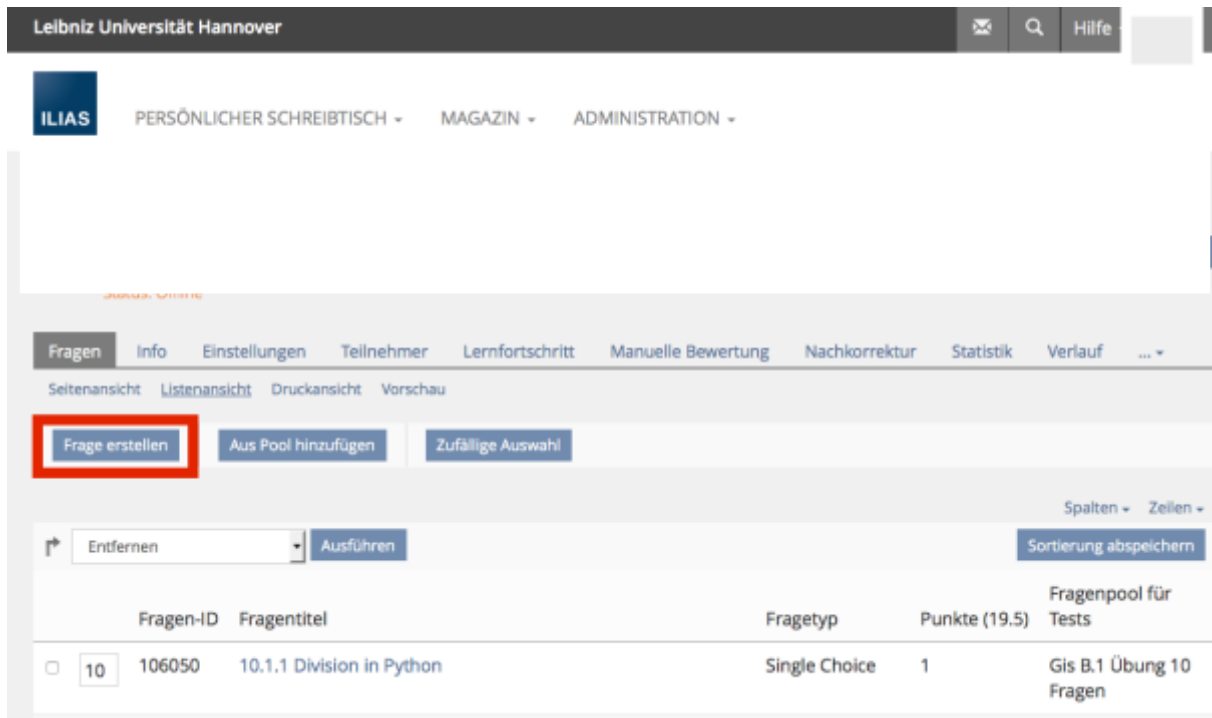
Leibniz Universität Hannover

Hilfe

ILIAS

PERSÖNLICHER SCHREIBTISCH ▾ MAGAZIN ▾ ADMINISTRATION ▾

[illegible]

Fragen Info Einstellungen Teilnehmer Lernfortschritt Manuelle Bewertung Nachkorrektur Statistik Verlauf ... ▾

Seitenansicht Listenansicht Druckansicht Vorschau

Frage erstellen Aus Pool hinzufügen Zufällige Auswahl

Spalten ▾ Zeilen ▾

Entfernen Ausführen Sortierung abspeichern

| | | Fragen-ID | Fragentitel | Fragetyp | Punkte (19.5) | Fragenpool für Tests |
|---|---|---|---|---|---|---|
| | 10 | 106050 | 10.1.1 Division in Python | Single Choice | 1 | Gis B.1 Übung 10 Fragen |